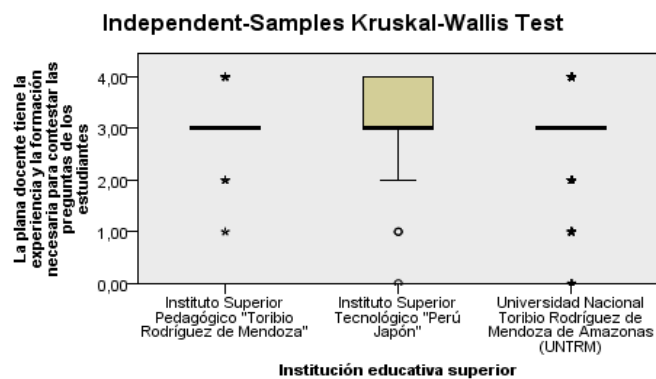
Independent-Samples Kruskal-Wallis Test

La plana docente tiene la experiencia y la formación necesaria para contestar las preguntas de los estudiantes

4,00
3,00
2,00
1,00
0,00

Instituto Superior Pedagógico "Toribio Rodríguez de Mendoza"
Instituto Superior Tecnológico "Perú Japón"
Universidad Nacional Toribio Rodríguez de Mendoza de Amazonas (UNTRM)

Institución educativa superior